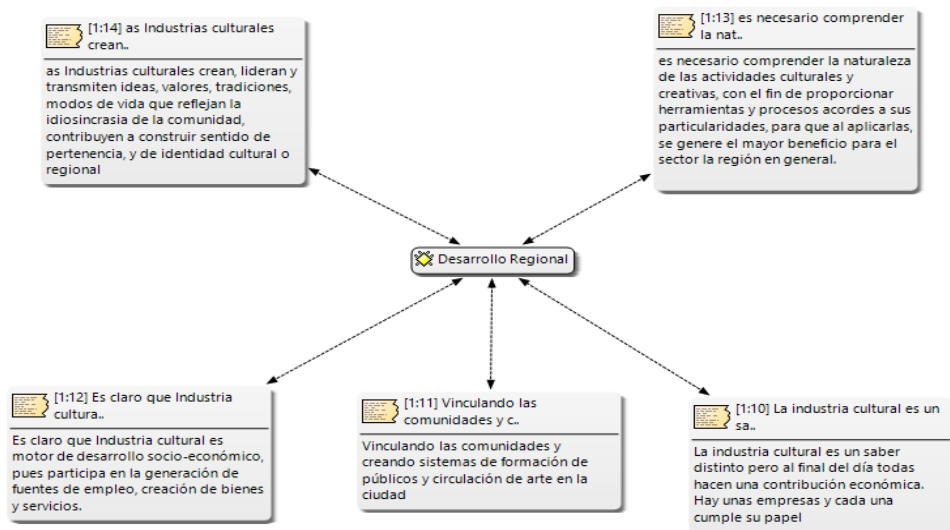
[1:14] as Industrias culturales crean..

as Industrias culturales crean, lideran y transmiten ideas, valores, tradiciones, modos de vida que reflejan la idiosincrasia de la comunidad, contribuyen a construir sentido de pertenencia, y de identidad cultural o regional

[1:13] es necesario comprender la nat..

es necesario comprender la naturaleza de las actividades culturales y creativas, con el fin de proporcionar herramientas y procesos acordes a sus particularidades, para que al aplicarlas, se genere el mayor beneficio para el sector la región en general.

Desarrollo Regional

[1:12] Es claro que Industria cultura..

Es claro que Industria cultural es motor de desarrollo socio-económico, pues participa en la generación de fuentes de empleo, creación de bienes y servicios.

[1:11] Vinculando las comunidades y c..

Vinculando las comunidades y creando sistemas de formación de públicos y circulación de arte en la ciudad

[1:10] La industria cultural es un sa..

La industria cultural es un saber distinto pero al final del día todas hacen una contribución económica. Hay unas empresas y cada una cumple su papel